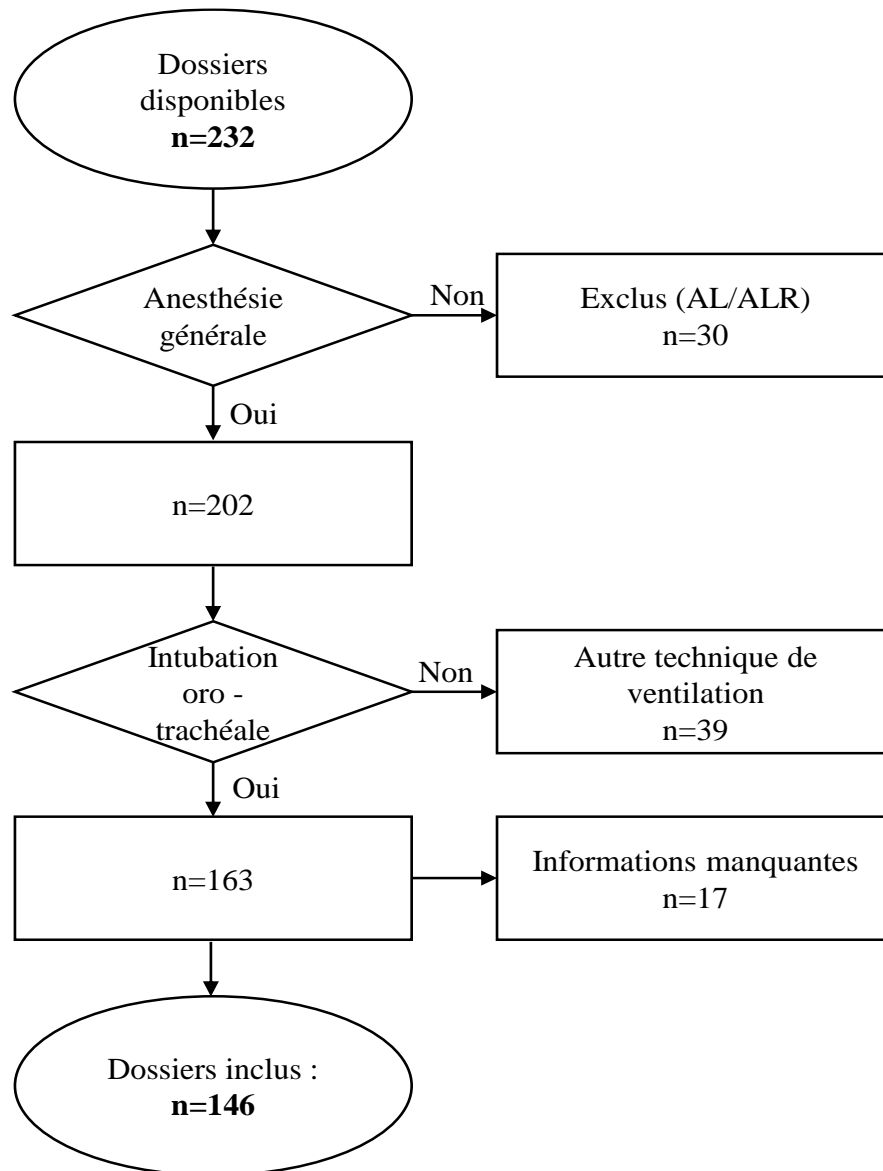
Dossiers disponibles
**n=232**

Anesthésie générale

Non

Exclus (AL/ALR)
n=30

Oui

n=202

Intubation oro - trachéale

Non

Autre technique de ventilation
n=39

Oui

n=163

Informations manquantes
n=17

Dossiers inclus :
**n=146**